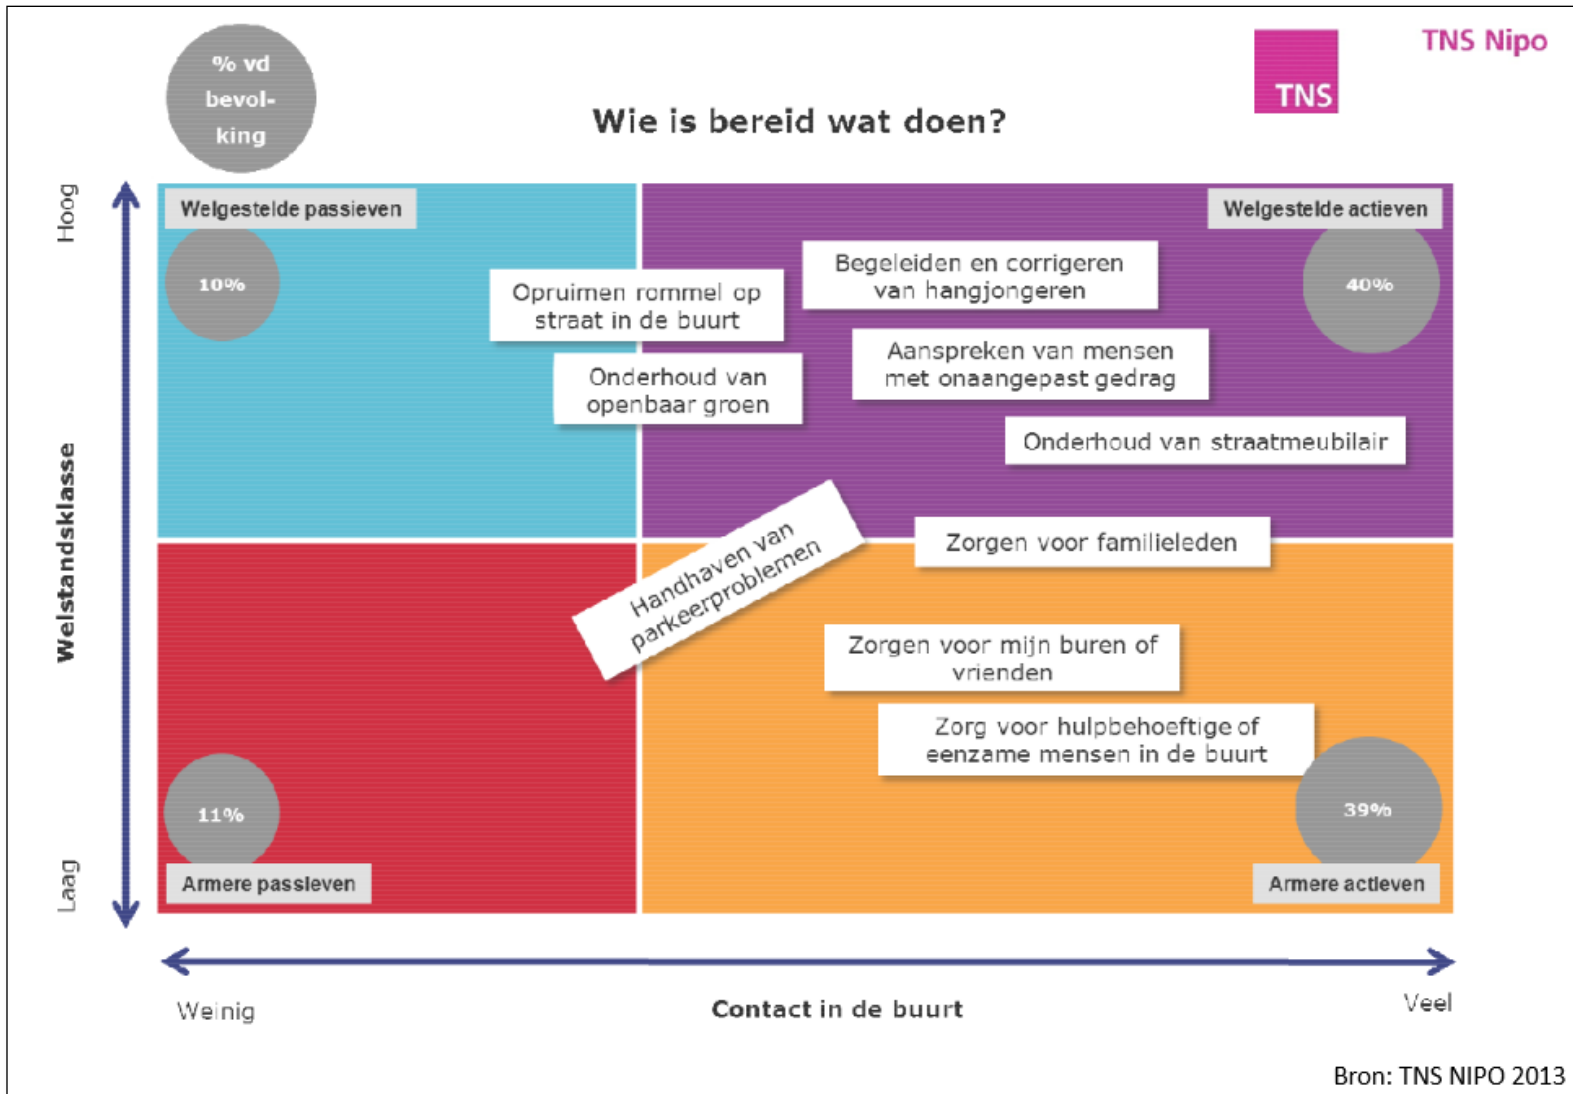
% vd bevolking

TNS

TNS Nipo

Wie is bereid wat doen?

Hoog

Welstandsklasse

Laag

Welgestelde passieven

10%

Welgestelde actieven

40%

Opruimen rommel op straat in de buurt

Begeleiden en corrigeren van hangjongeren

Onderhoud van openbaar groen

Aanspreken van mensen met onaangepast gedrag

Onderhoud van straatmeubilair

Handhaven van parkeerproblemen

Zorgen voor familieleden

Zorgen voor mijn buren of vrienden

Zorg voor hulpbehoeftige of eenzame mensen in de buurt

11%

39%

Armere passieven

Armere actieven

Weinig

Contact in de buurt

Veel

Bron: TNS NIPO 2013